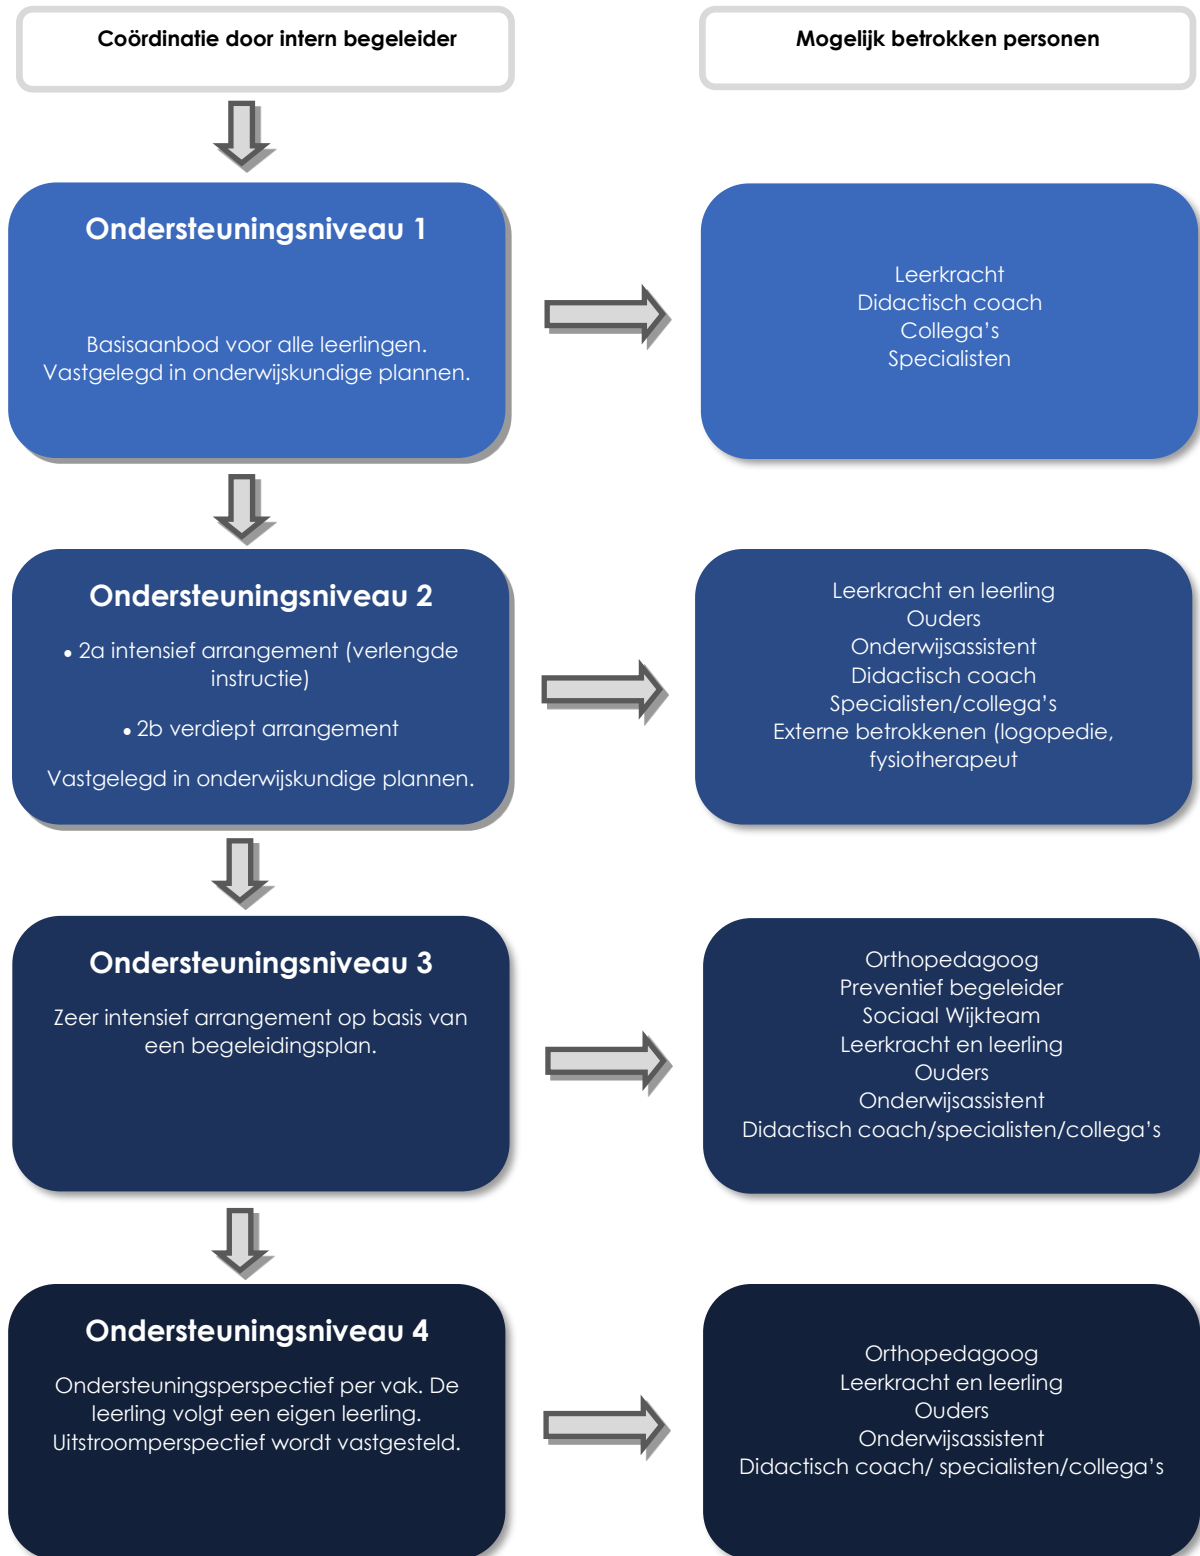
Coördinatie door intern begeleider

Mogelijk betrokken personen

Ondersteuningsniveau 1

Basisaanbod voor alle leerlingen.
Vastgelegd in onderwijskundige plannen.

Leerkracht
Didactisch coach
Collega's
Specialisten

Ondersteuningsniveau 2

• 2a intensief arrangement (verlengde instructie)

• 2b verdiept arrangement

Vastgelegd in onderwijskundige plannen.

Leerkracht en leerling
Ouders
Onderwijsassistent
Didactisch coach
Specialisten/collega's
Externe betrokkenen (logopedie, fysiotherapeut

Ondersteuningsniveau 3

Zeer intensief arrangement op basis van een begeleidingsplan.

Orthopedagoog
Preventief begeleider
Sociaal Wijkteam
Leerkracht en leerling
Ouders
Onderwijsassistent
Didactisch coach/specialisten/collega's

Ondersteuningsniveau 4

Ondersteuningsperspectief per vak. De leerling volgt een eigen leerling. Uitstroomperspectief wordt vastgesteld.

Orthopedagoog
Leerkracht en leerling
Ouders
Onderwijsassistent
Didactisch coach/ specialisten/collega's